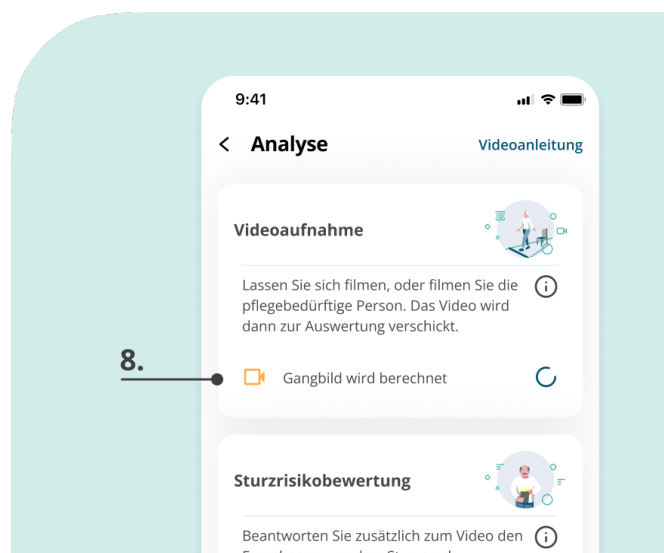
9:41

< Analyse

Videoanleitung

Videoaufnahme

Lassen Sie sich filmen, oder filmen Sie die pflegebedürftige Person. Das Video wird dann zur Auswertung verschickt.

8.

Gangbild wird berechnet

Sturzrisikobewertung

Beantworten Sie zusätzlich zum Video den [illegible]